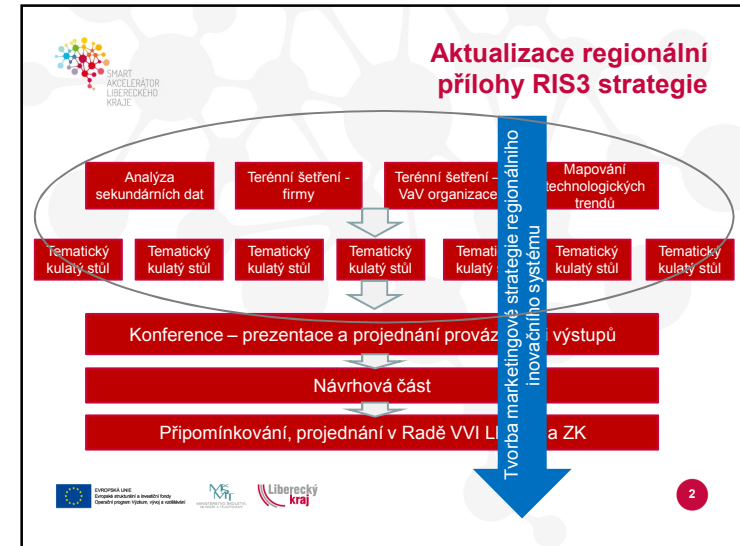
SMART AKCELERÁTOR LIBERECKÉHO KRAJE

Aktualizace regionální přílohy RIS3 strategie

Analýza sekundárních dat

Terénní šetření - firmy

Terénní šetření - VaV organizace

Mapování technologických trendů

Tematický kulatý stůl

Tematický kulatý stůl

Tematický kulatý stůl

Tematický kulatý stůl

Tematický kulatý stůl

Tematický kulatý stůl

Tematický kulatý stůl

Konference – prezentace a projednání provázaných výstupů

Návrhová část

Připomínkování, projednání v Radě VVI LK a ZK

Tvorba marketingové strategie regionálního inovačního systému

EVROPSKÁ UNIE
Evropské strukturální a investiční fondy
Operační program Výzkum, vývoj a vzdělávání

MŠMT

Liberecký kraj

2